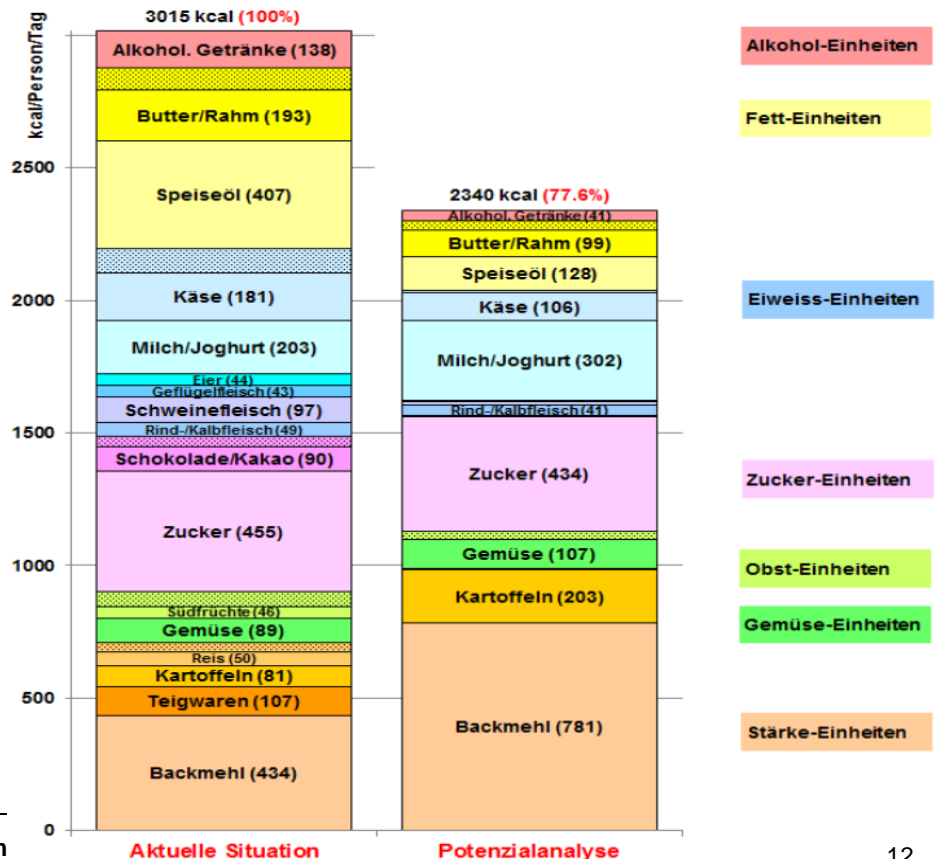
kcal/Person/Tag

3015 kcal (100%)

Alkohol. Getränke (138)
Butter/Rahm (193)
Speiseöl (407)
Käse (181)
Milch/Joghurt (203)
Eier (44)
Geflügelfleisch (43)
Schweinefleisch (97)
Rind-/Kalbfleisch (49)
Schokolade/Kakao (90)
Zucker (455)
Südfrüchte (46)
Gemüse (89)
Reis (50)
Kartoffeln (81)
Teigwaren (107)
Backmehl (434)

2340 kcal (77.6%)

Alkohol. Getränke (41)
Butter/Rahm (99)
Speiseöl (128)
Käse (106)
Milch/Joghurt (302)
Rind-/Kalbfleisch (41)
Zucker (434)
Gemüse (107)
Kartoffeln (203)
Backmehl (781)

2500
2000
1500
1000
500
0

Aktuelle Situation
Potenzialanalyse

Alkohol-Einheiten
Fett-Einheiten
Eiweiss-Einheiten
Zucker-Einheiten
Obst-Einheiten
Gemüse-Einheiten
Stärke-Einheiten

n

12